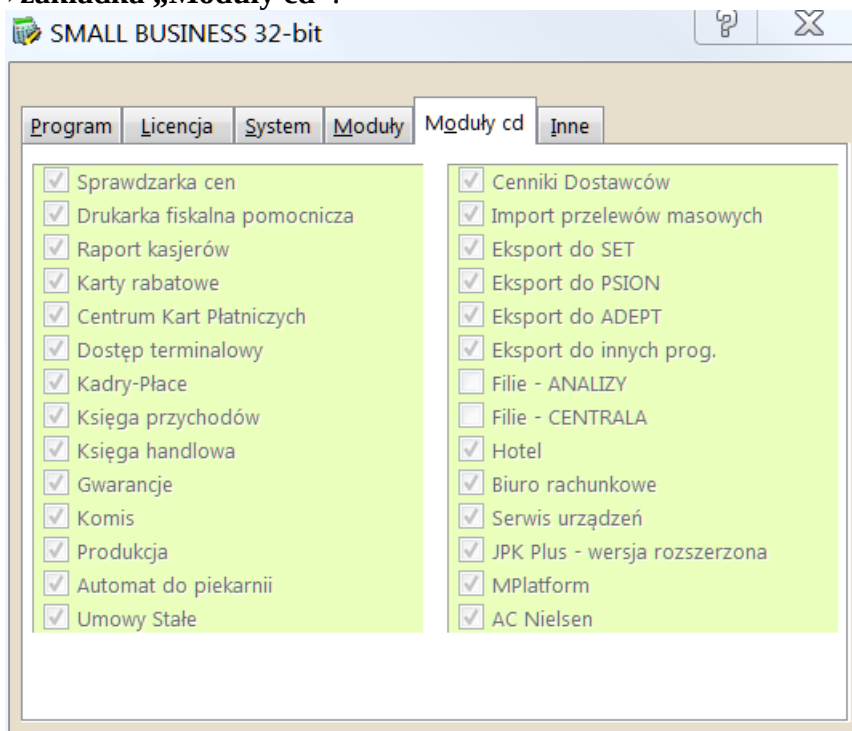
zakładka „Moduły cd”:

SMALL BUSINESS 32-bit

Program | Licencja | System | Moduły | Moduły cd | Inne

Sprawdzarka cen
Drukarka fiskalna pomocnicza
Raport kasjerów
Karty rabatowe
Centrum Kart Płatniczych
Dostęp terminalowy
Kadry-Płace
Księga przychodów
Księga handlowa
Gwarancje
Komis
Produkcja
Automat do piekarnii
Umowy Stałe

Cenniki Dostawców
Import przelewów masowych
Eksport do SET
Eksport do PSION
Eksport do ADEPT
Eksport do innych prog.
Filie - ANALIZY
Filie - CENTRALA
Hotel
Biuro rachunkowe
Serwis urządzeń
JPK Plus - wersja rozszerzona
MPlatform
AC Nielsen